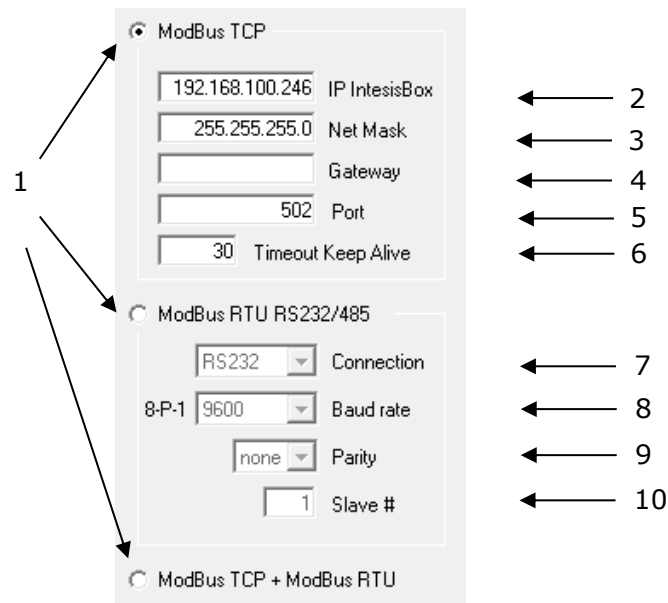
ModBus TCP

192.168.100.246 IP IntesisBox
255.255.255.0 Net Mask
Gateway
502 Port
30 Timeout Keep Alive

ModBus RTU RS232/485

RS232 Connection
8-P-1 9600 Baud rate
none Parity
1 Slave #

ModBus TCP + ModBus RTU

1
2
3
4
5
6
7
8
9
10